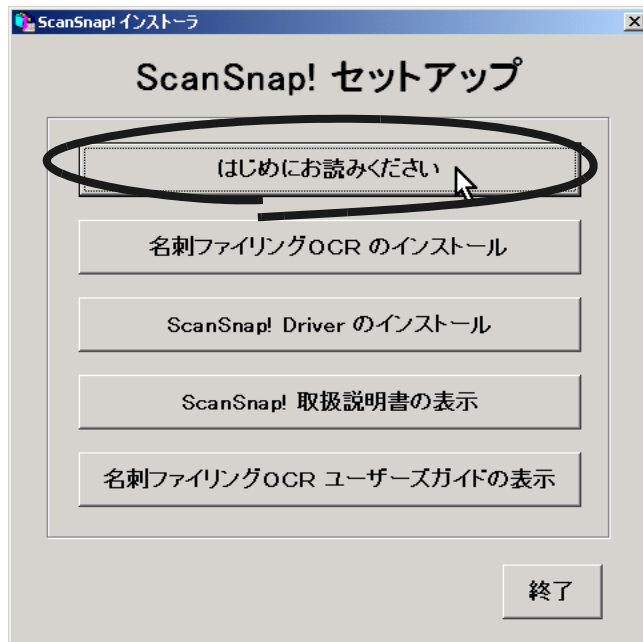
ScanSnap! インストーラ

ScanSnap! セットアップ

はじめにお読みください

名刺ファイリングOCR のインストール

ScanSnap! Driver のインストール

ScanSnap! 取扱説明書の表示

名刺ファイリングOCR ユーザーズガイドの表示

終了